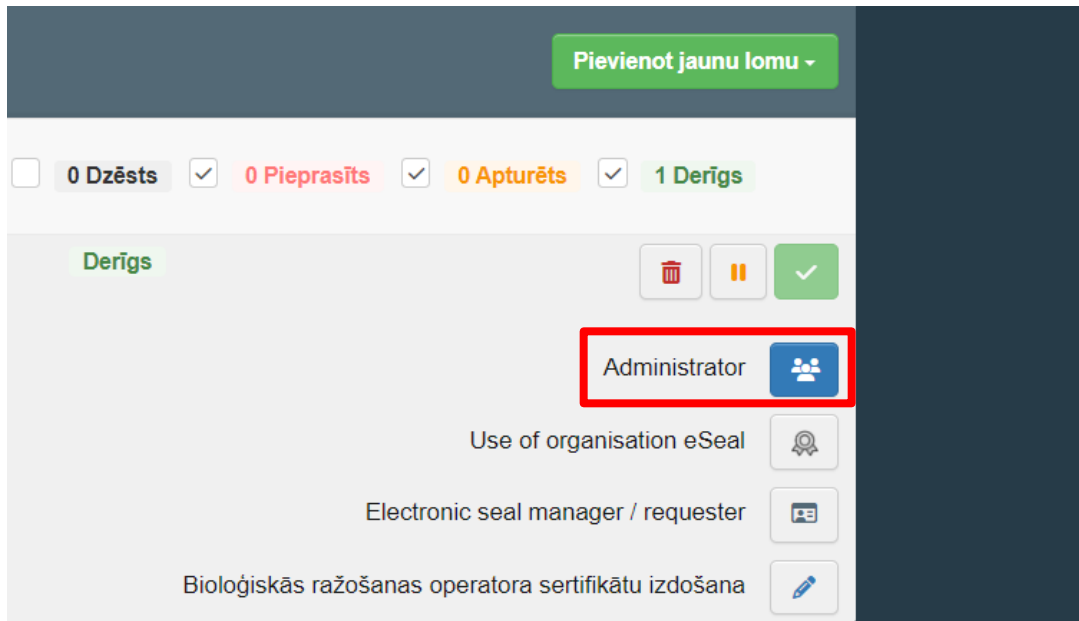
Pievienot jaunu lomu

0 Dzēsts
0 Pieprasīts
0 Apturēts
1 Derīgs

Derīgs

Administrator

Use of organisation eSeal

Electronic seal manager / requester

Bioloģiskās ražošanas operatora sertifikātu izdošana